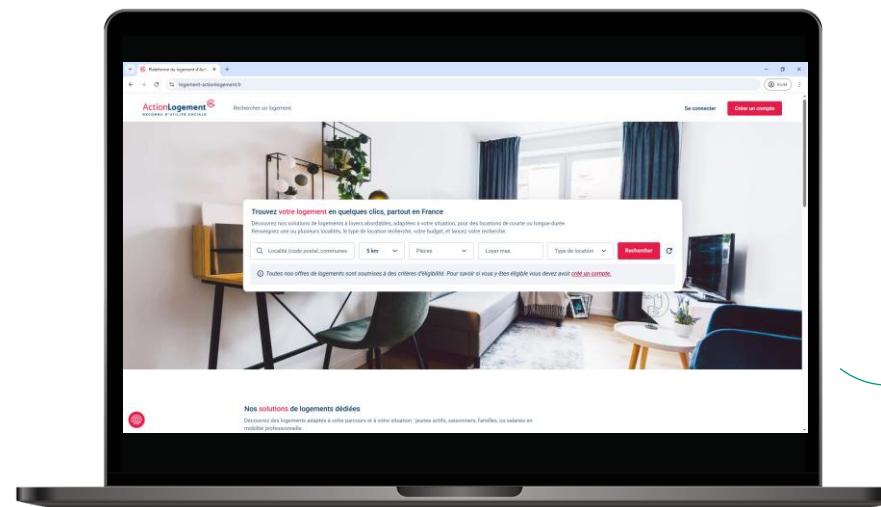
Plateforme du logement d'Act ×

logement-actionlogement.fr

ActionLogement
ENGAGÉS D'UTILITÉ SOCIALE

Rechercher un logement

Se connecter

Créer un compte

Trouvez votre logement en quelques clics, partout en France

Découvrez nos solutions de logements à loyers abordables, adaptées à votre situation, pour des locations de courte ou longue durée. Renseignez une ou plusieurs localités, le type de location recherché, votre budget, et lancez votre recherche.

Localité (code postal, communes

5 km

Pièces

Loyer max.

Type de location

Rechercher

Toutes nos offres de logements sont soumises à des critères d'éligibilité. Pour savoir si vous y êtes éligible vous devez avoir créé un compte.

Nos solutions de logements dédiées

Découvrez des logements adaptés à votre parcours et à votre situation : jeunes actifs, saisonniers, familles, ou salariés en mobilité professionnelle.